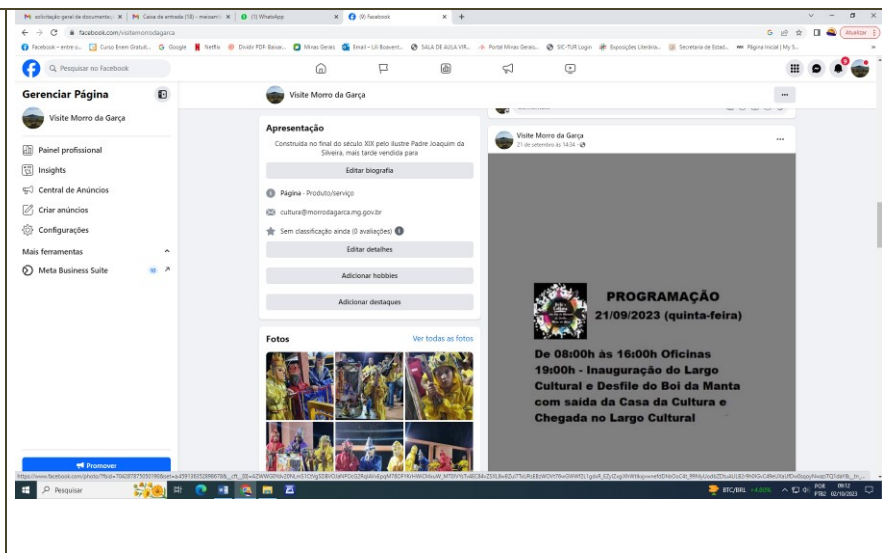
M solicitação geral de documento × | M Casa de entrada (18) - maiconm × | (1) WhatsApp × | (9) Facebook × | +

facebook.com/visitemorrodagarca

Facebook - entre o... | Curso Breen Gratuit... | Google | Netflix | Dividir PDF Baixar... | Minas Gerais | Email – Lili Boavent... | SALA DE AULA VIR... | Portal Minas Gerais... | SIC-TUR Login | Exposições Literária... | Secretaria de Estad... | Página Inicial | My S...

Atualizar

Pesquisar no Facebook

Gerenciar Página

Visite Morro da Garça

Painel profissional

Insights

Central de Anúncios

Criar anúncios

Configurações

Mais ferramentas

Meta Business Suite

Promover

Visite Morro da Garça

Apresentação

Construída no final do século XIX pelo ilustre Padre Joaquim da Silveira, mais tarde vendida para

Editar biografia

Página · Produto/serviço

cultura@morrodagarca.mg.gov.br

Sem classificação ainda (0 avaliações)

Editar detalhes

Adicionar hobbies

Adicionar destaques

Fotos

Ver todas as fotos

Visite Morro da Garça
21 de setembro às 14:34 ·

PROGRAMAÇÃO
21/09/2023 (quinta-feira)

De 08:00h às 16:00h Oficinas
19:00h - Inauguração do Largo Cultural e Desfile do Boi da Manta com saída da Casa da Cultura e Chegada no Largo Cultural

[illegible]

Pesquisar

BTC/BRL +4,89%

POR PTB2 09:12 02/10/2023